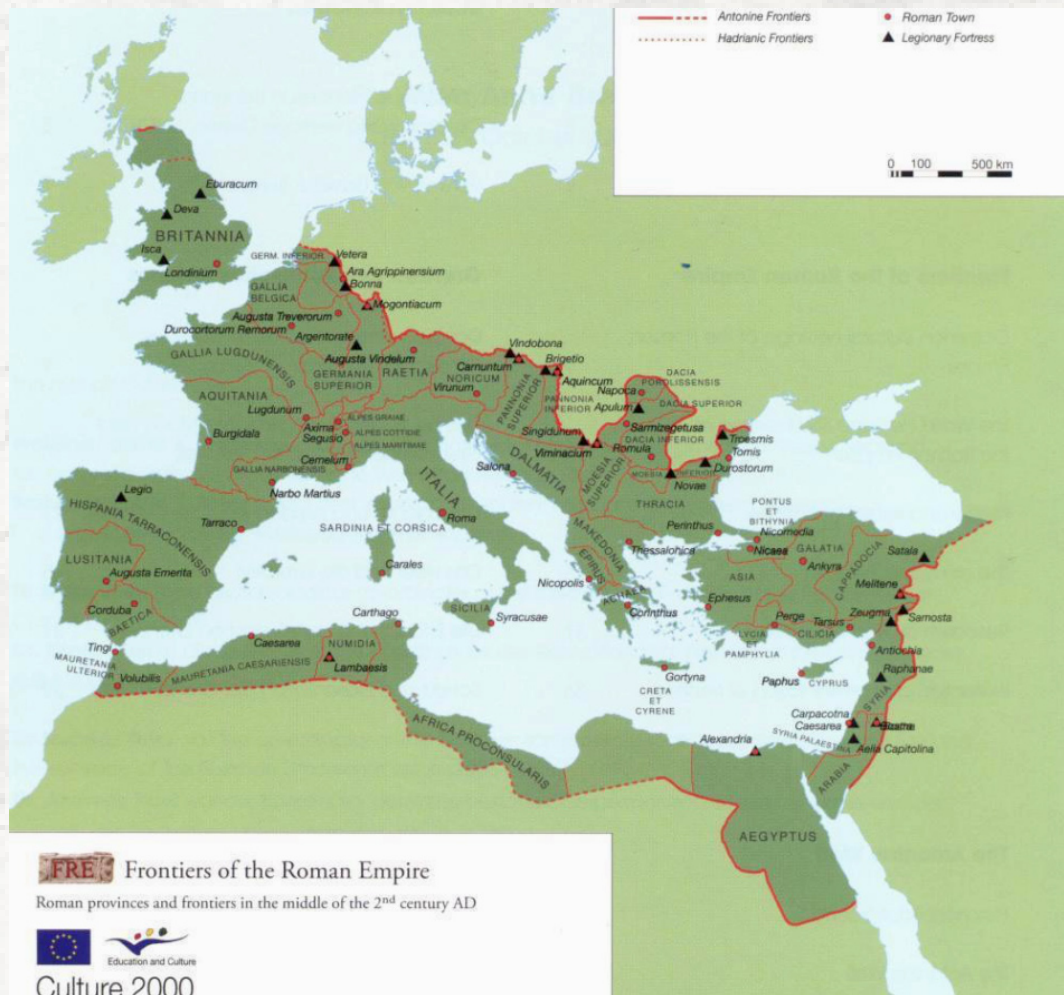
Antonine Frontiers
Hadrianic Frontiers
Roman Town
Legionary Fortress

0 100 500 km

Eburacum
Deva
BRITANNIA
Isca
Londinium
GERM. INFERIOR
Vetera
Ara Agrippinensium
Bonna
GALLIA BELGICA
Mogontiacum
Augusta Treverorum
Durocortorum Remorum
Argentorate
GALLIA LUGDUNENSIS
Augusta Vindelicum
GERMANIA SUPERIOR
RAETIA
Vindobona
Carnuntum
Brigetio
NORICUM
Virunum
PANNONIA SUPERIOR
Aquincum
PANNONIA INFERIOR
DACIA POROLISSENSIS
Napoca
Apulum
DACIA SUPERIOR
AQUITANIA
Lugdunum
Burgidala
ALPES GRAIAE
Axima
Segusio
ALPES COTTIAE
ALPES MARITIMAE
Cemelum
GALLIA NARBONENSIS
Narbo Martius
Singidunum
Viminacium
Sarmizegetusa
DACIA INFERIOR
Romula
Troesmis
Tomis
Durostorum
Salona
DALMATIA
MOESIA SUPERIOR
MOESIA INFERIOR
Novae
ITALIA
Legio
HISPANIA TARRACONENSIS
Tarraco
SARDINIA ET CORSICA
Roma
THRACIA
Perinthus
PONTUS ET BITHYNIA
Nicomedia
Nicaea
GALATIA
Ankyra
CAPPADOCIA
Satala
LUSITANIA
Augusta Emerita
Carales
MAKEDONIA
EPIRUS
Thessalonica
Nicopolis
ACHAIA
Corinthus
ASIA
Ephesus
Melitene
Corduba
BAETICA
Carthago
SICILIA
Syracusae
Perge
Tarsus
CILICIA
Zeugma
Samosta
Tingi
MAURETANIA ULTERIOR
Volubilis
Caesarea
MAURETANIA CAESARIENSIS
NUMIDIA
Lambaesis
LYCIA ET PAMPHYLIA
Antiochia
Raphanae
SYRIA
Gortyna
Paphus
CYPRUS
CRETA ET CYRENE
Carpacotna
Caesarea
Bostra
SYRIA PALAESTINA
Aelia Capitolina
Alexandria
AFRICA PROCONSULARIS
ARABIA
AEGYPTUS

FRE Frontiers of the Roman Empire
Roman provinces and frontiers in the middle of the 2$^{nd}$ century AD
Education and Culture
Culture 2000